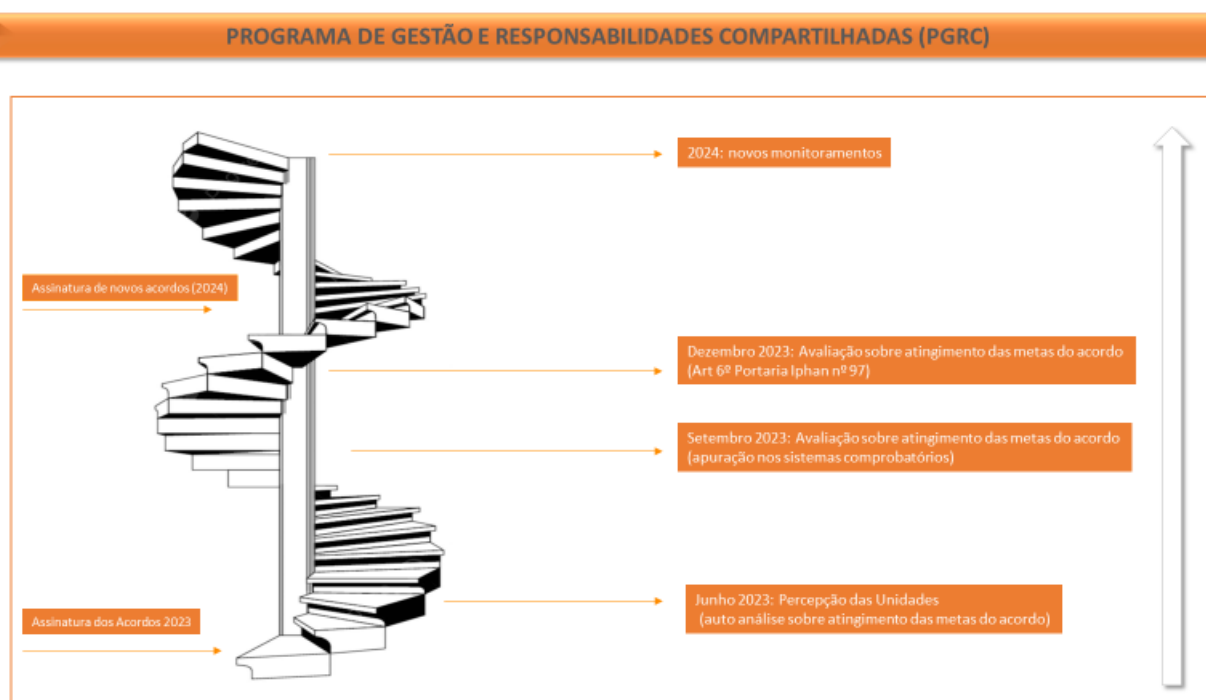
PROGRAMA DE GESTÃO E RESPONSABILIDADES COMPARTILHADAS (PGRC)

2024: novos monitoramentos

Assinatura de novos acordos (2024)

Dezembro 2023: Avaliação sobre atingimento das metas do acordo (Art 6º Portaria Iphan nº 97)

Setembro 2023: Avaliação sobre atingimento das metas do acordo (apuração nos sistemas comprobatórios)

Junho 2023: Percepção das Unidades (auto análise sobre atingimento das metas do acordo)

Assinatura dos Acordos 2023